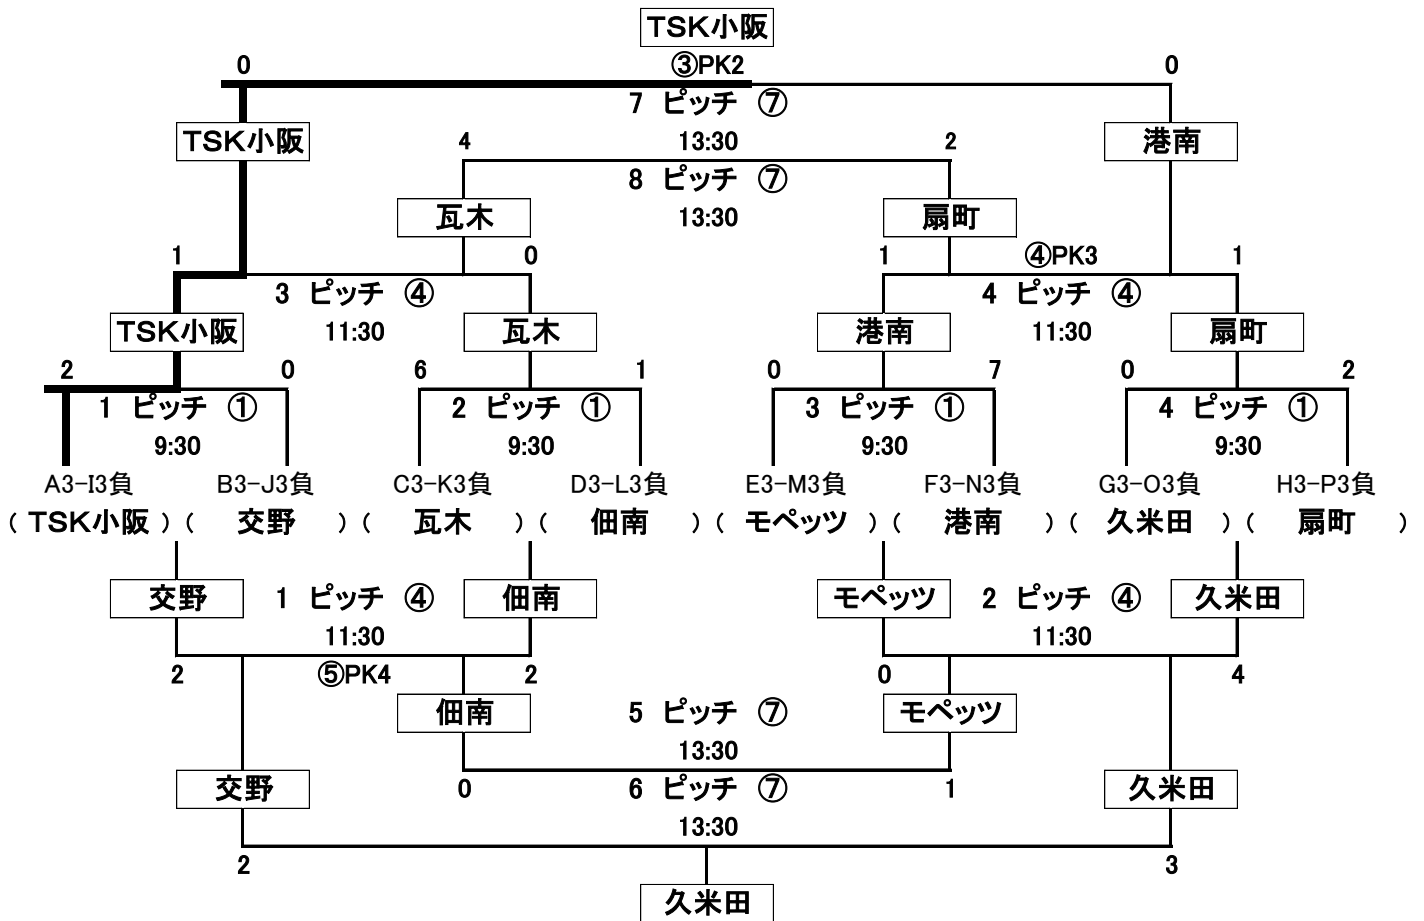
TSK小阪

0 ③PK2 0

7 ピッチ ⑦
13:30

TSK小阪 港南

4 2

8 ピッチ ⑦
13:30

瓦木 扇町

1 0 1 ④PK3 1

3 ピッチ ④
11:30

4 ピッチ ④
11:30

TSK小阪 瓦木 港南 扇町

2 0 6 1 0 7 0 2

1 ピッチ ①
9:30

2 ピッチ ①
9:30

3 ピッチ ①
9:30

4 ピッチ ①
9:30

A3-I3負 B3-J3負 C3-K3負 D3-L3負 E3-M3負 F3-N3負 G3-O3負 H3-P3負

( TSK小阪 )( 交野 )( 瓦木 )( 佃南 )( モペッツ )( 港南 )( 久米田 )( 扇町 )

交野 佃南 モペッツ 久米田

1 ピッチ ④
11:30

2 ピッチ ④
11:30

2 ⑤PK4 2 0 4

佃南 モペッツ

5 ピッチ ⑦
13:30

交野 久米田

0 1

6 ピッチ ⑦
13:30

2 3

久米田